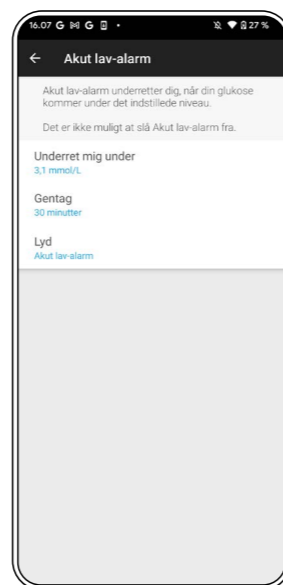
16.07 G M G • 27 %

← Akut lav-alarm

Akut lav-alarm underretter dig, når din glukose kommer under det indstillede niveau.

Det er ikke muligt at slå Akut lav-alarm fra.

Underret mig under
3,1 mmol/L

Gentag
30 minutter

Lyd
Akut lav-alarm